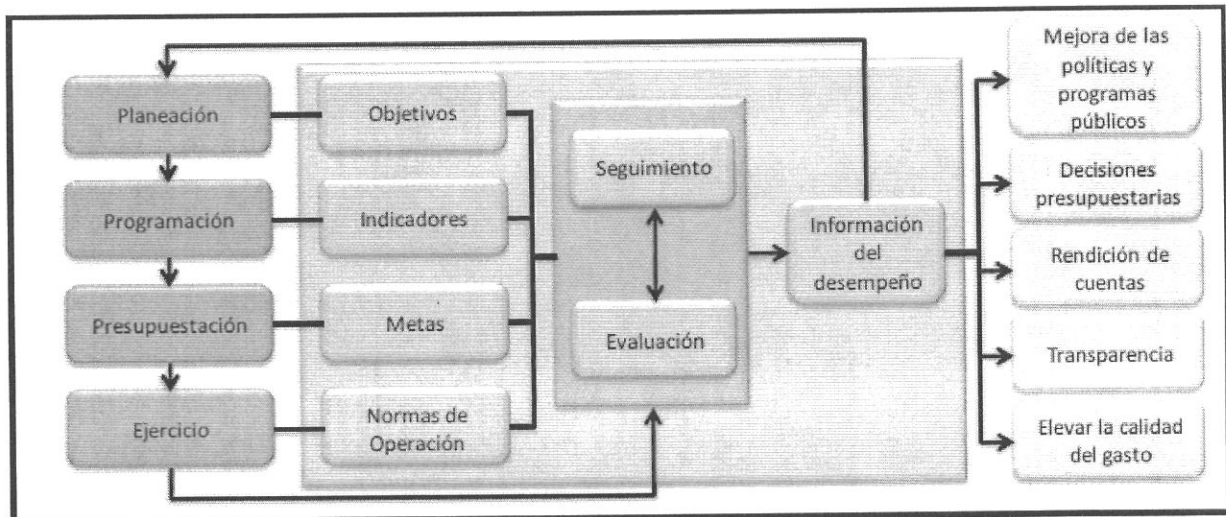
Planeación

Programación

Presupuestación

Ejercicio

Objetivos

Indicadores

Metas

Normas de Operación

Seguimiento

Evaluación

Información del desempeño

Mejora de las políticas y programas públicos

Decisiones presupuestarias

Rendición de cuentas

Transparencia

Elevar la calidad del gasto